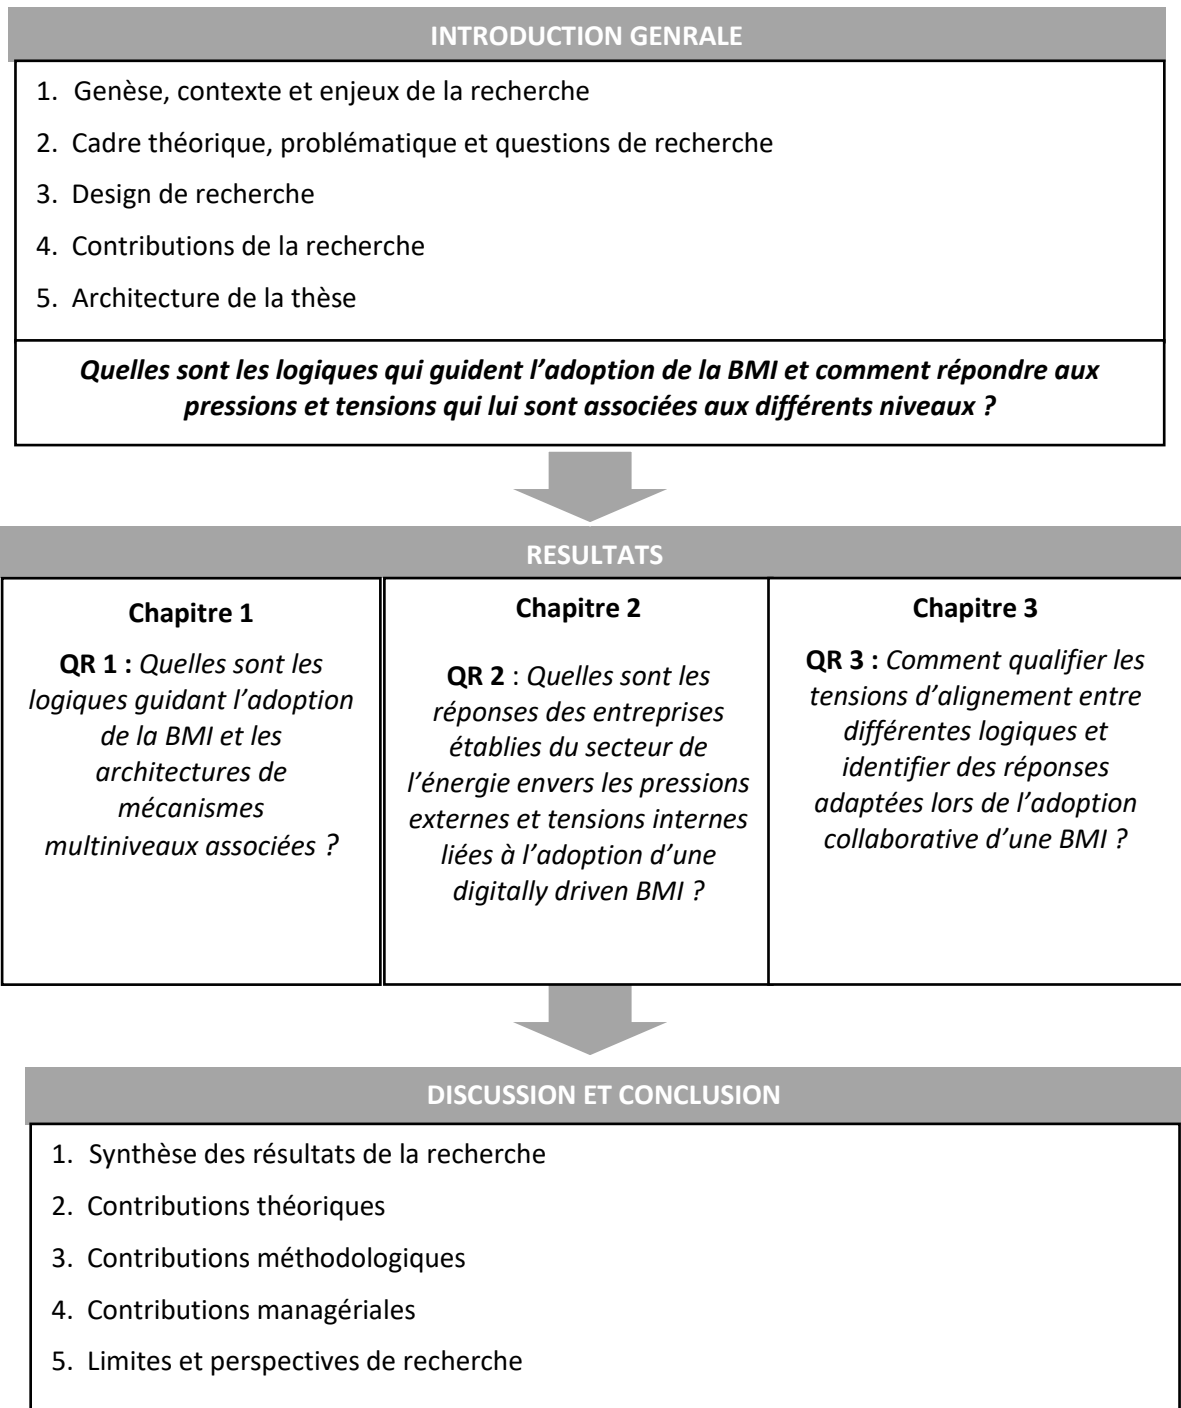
INTRODUCTION GENRALE

1. Genèse, contexte et enjeux de la recherche
2. Cadre théorique, problématique et questions de recherche
3. Design de recherche
4. Contributions de la recherche
5. Architecture de la thèse

Quelles sont les logiques qui guident l'adoption de la BMI et comment répondre aux pressions et tensions qui lui sont associées aux différents niveaux ?

RESULTATS

Chapitre 1

QR 1 : Quelles sont les logiques guidant l'adoption de la BMI et les architectures de mécanismes multiniveaux associées ?

Chapitre 2

QR 2 : Quelles sont les réponses des entreprises établies du secteur de l'énergie envers les pressions externes et tensions internes liées à l'adoption d'une digitally driven BMI ?

Chapitre 3

QR 3 : Comment qualifier les tensions d'alignement entre différentes logiques et identifier des réponses adaptées lors de l'adoption collaborative d'une BMI ?

DISCUSSION ET CONCLUSION

1. Synthèse des résultats de la recherche
2. Contributions théoriques
3. Contributions méthodologiques
4. Contributions managériales
5. Limites et perspectives de recherche